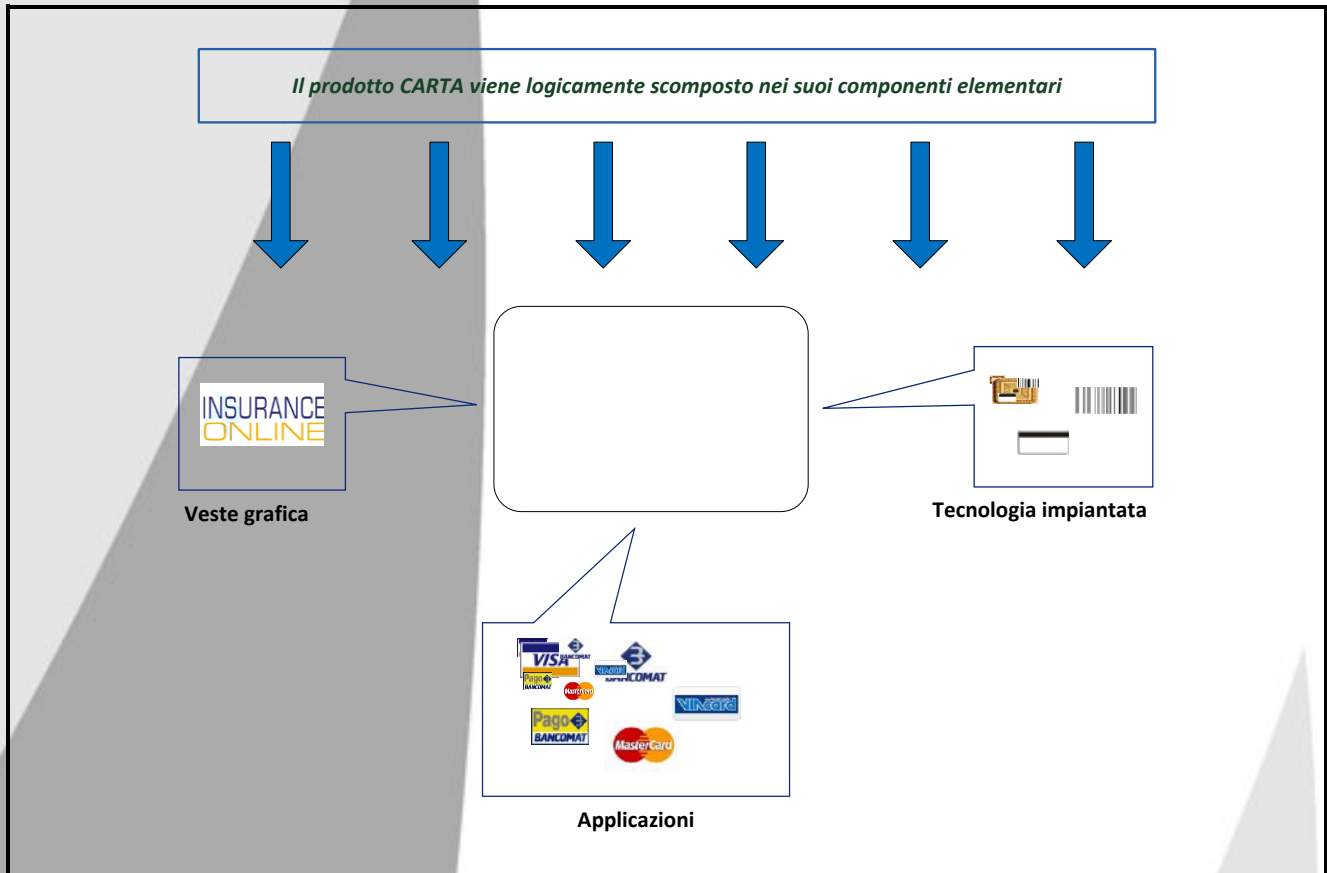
Il prodotto CARTA viene logicamente scomposto nei suoi componenti elementari

INSURANCE
ONLINE

Veste grafica

Tecnologia impiantata

VISA
BANCOMAT
Pago BANCOMAT
Maestro
BANCOMAT
VIAcard
Pago BANCOMAT
MasterCard

Applicazioni